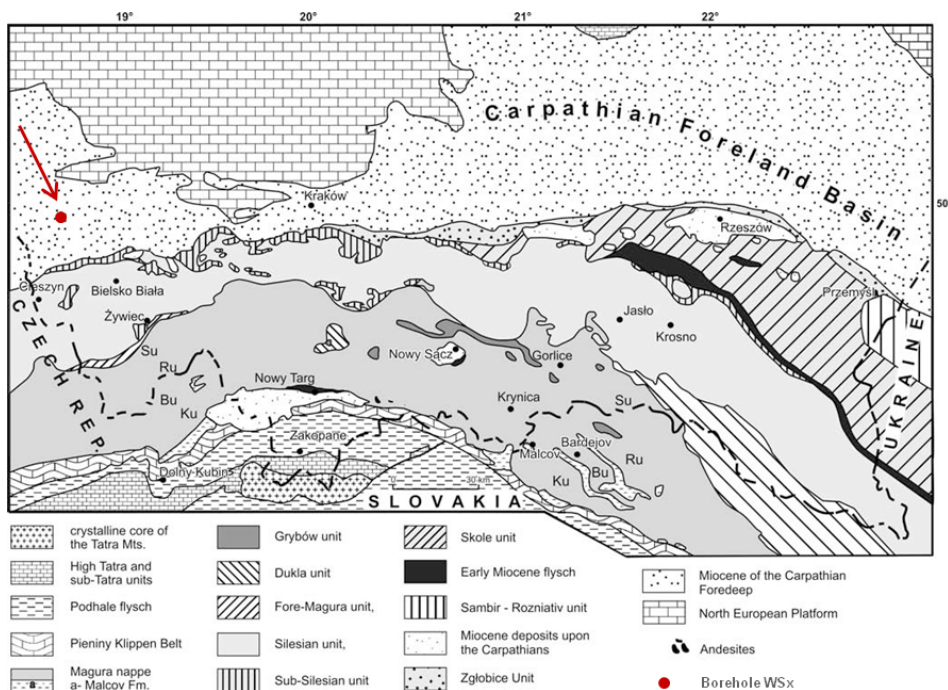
19° 20° 21° 22°

Carpathian Foreland Basin

50

Kraków
Rzeszów
Cieszyn
Bielsko Biała
Żywiec
Przemyśl
Jasło
Krosno
Nowy Sącz
Gorlice
Su
Ru
Bu
Ku
Nowy Targ
Krynica
Su
Zakopane
Bardejov
Malcov
Bu
Ru
Ku
Dolny Kubin
CZECH REP.
UKRAINE
SLOVAKIA
0 30 km

crystalline core of the Tatra Mts.
High Tatra and sub-Tatra units
Podhale flysch
Pieniny Klippen Belt
Magura nappe a- Malcov Fm.

Grybów unit
Dukla unit
Fore-Magura unit,
Silesian unit,
Sub-Silesian unit

Skole unit
Early Miocene flysch
Sambir - Rozniativ unit
Miocene deposits upon the Carpathians
Zgłobice Unit

Miocene of the Carpathian Foredeep
North European Platform
Andesites
Borehole WSx